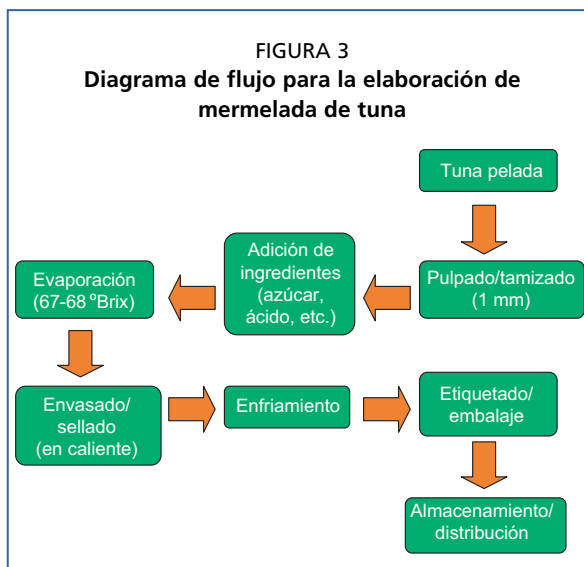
FIGURA 3
Diagrama de flujo para la elaboración de mermelada de tuna

Tuna pelada

Pulpado/tamizado (1 mm)

Adición de ingredientes (azúcar, ácido, etc.)

Evaporación (67-68 ºBrix)

Envasado/ sellado (en caliente)

Enfriamiento

Etiquetado/ embalaje

Almacenamiento/ distribución